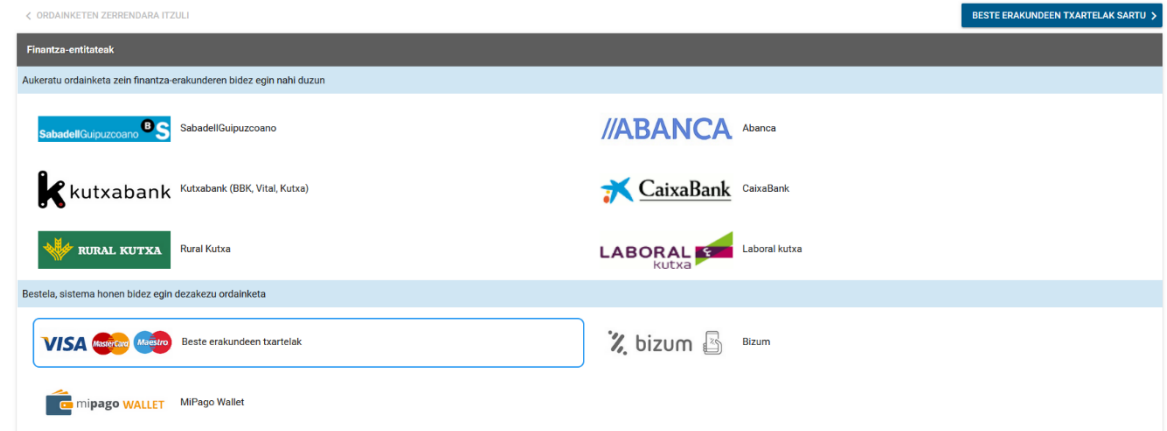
< ORDAINKETEN ZERRENDARA ITZULI

BESTE ERAKUNDEEN TXARTELAK SARTU >

Finantza-entitateak

Aukeratu ordainketa zein finantza-erakunderen bidez egin nahi duzun

SabadellGuipuzcoano SabadellGuipuzcoano

//ABANCA Abanca

kutxabank Kutxabank (BBK, Vital, Kutxa)

CaixaBank CaixaBank

RURAL KUTXA Rural Kutxa

LABORAL kutxa Laboral kutxa

Bestela, sistema honen bidez egin dezakezu ordainketa

VISA MasterCard Maestro Beste erakundeen txartelak

bizum Bizum

mipago WALLET MiPago Wallet